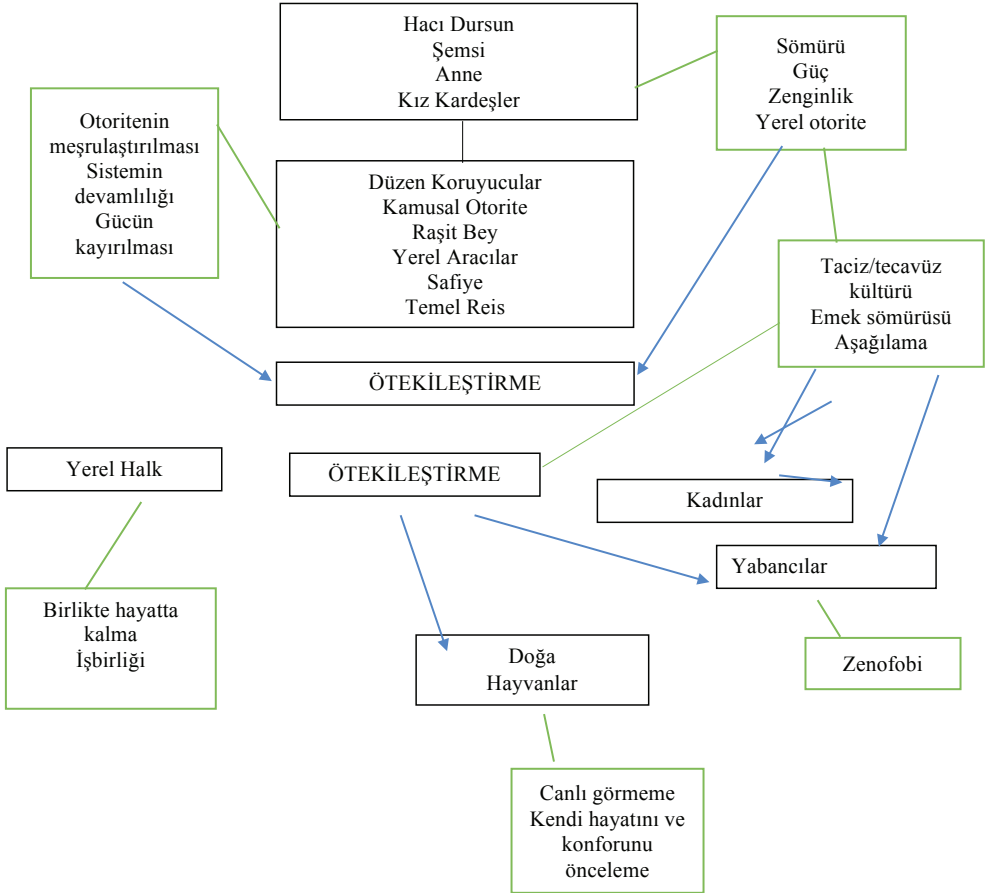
Hacı Dursun
Şemsi
Anne
Kız Kardeşler

Sömürü
Güç
Zenginlik
Yerel otorite

Otoritenin meşrulaştırılması
Sistemin devamlılığı
Gücün kayırılması

Düzen Koruyucular
Kamusal Otorite
Raşit Bey
Yerel Aracılar
Safiye
Temel Reis

Taciz/tecavüz kültürü
Emek sömürüsü
Aşağılama

ÖTEKİLEŞTİRME

Yerel Halk

ÖTEKİLEŞTİRME

Kadınlar

Yabancılar

Birlikte hayatta kalma
İşbirliği

Doğa
Hayvanlar

Zenofobi

Canlı görmeme
Kendi hayatını ve konforunu önceleme